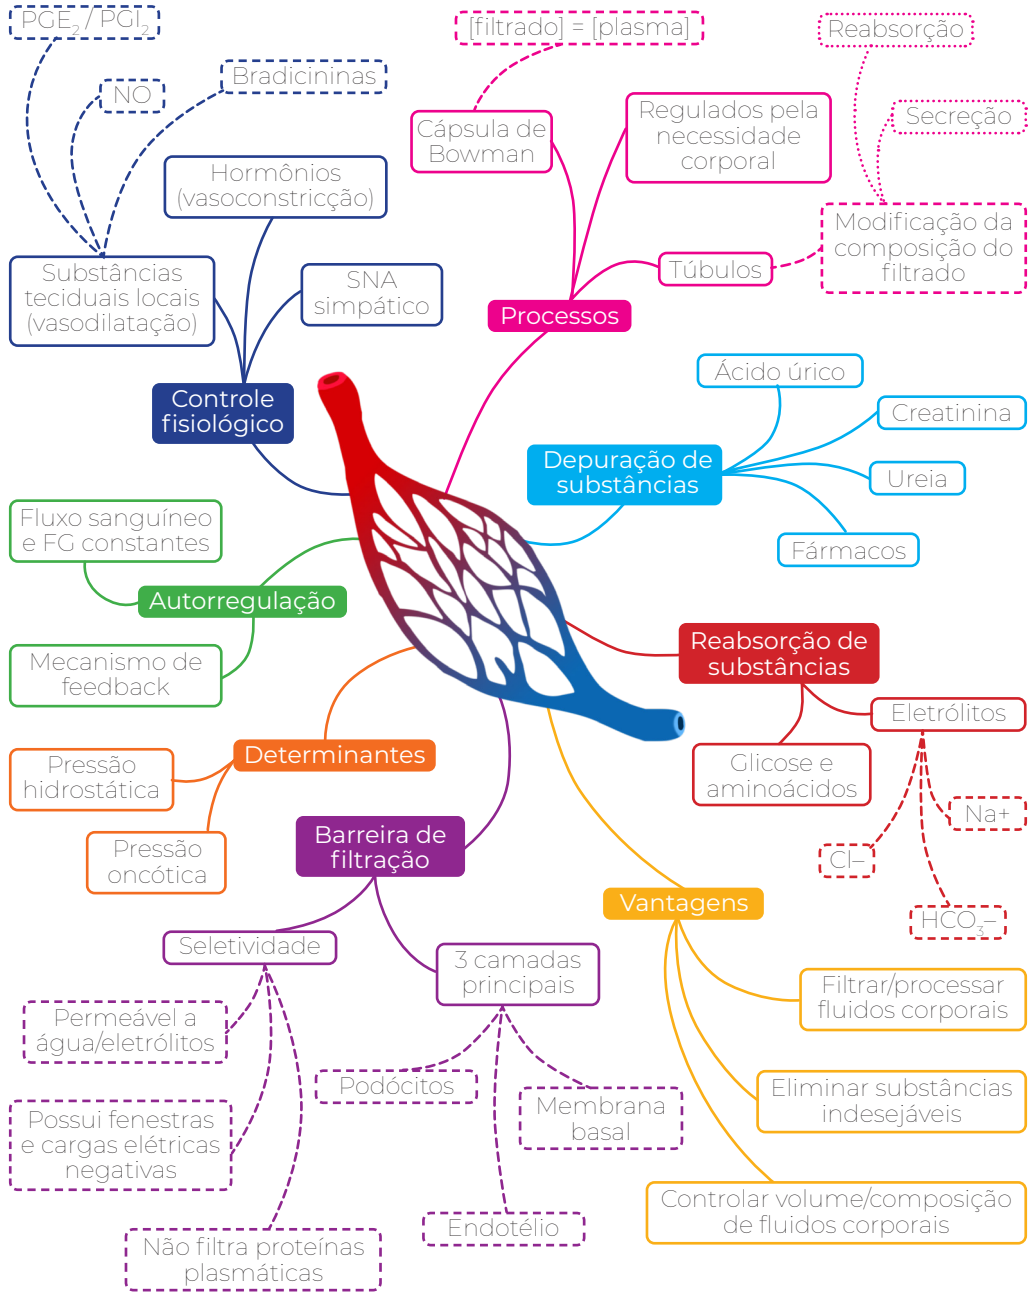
$PGE_2$ / $PGI_2$

NO

Bradicininas

Hormônios (vasoconstricção)

Substâncias teciduais locais (vasodilatação)

SNA simpático

Controle fisiológico

[filtrado] = [plasma]

Cápsula de Bowman

Regulados pela necessidade corporal

Reabsorção

Secreção

Modificação da composição do filtrado

Túbulos

Processos

Ácido úrico

Creatinina

Depuração de substâncias

Ureia

Fármacos

Fluxo sanguíneo e FG constantes

Autorregulação

Mecanismo de feedback

Reabsorção de substâncias

Eletrólitos

Glicose e aminoácidos

Na+

Cl–

$HCO_3$–

Pressão hidrostática

Determinantes

Pressão oncótica

Barreira de filtração

Vantagens

Seletividade

3 camadas principais

Filtrar/processar fluidos corporais

Permeável a água/eletrólitos

Possui fenestras e cargas elétricas negativas

Podócitos

Membrana basal

Eliminar substâncias indesejáveis

Endotélio

Não filtra proteínas plasmáticas

Controlar volume/composição de fluidos corporais